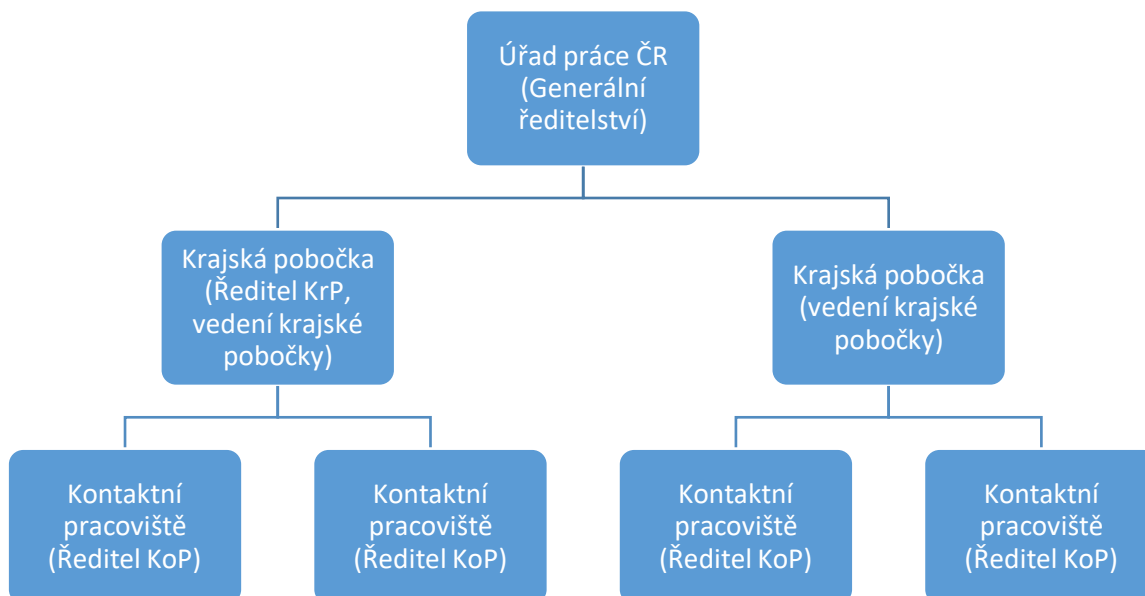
Úřad práce ČR (Generální ředitelství)

Krajská pobočka (Ředitel KrP, vedení krajské pobočky)

Krajská pobočka (vedení krajské pobočky)

Kontaktní pracoviště (Ředitel KoP)

Kontaktní pracoviště (Ředitel KoP)

Kontaktní pracoviště (Ředitel KoP)

Kontaktní pracoviště (Ředitel KoP)